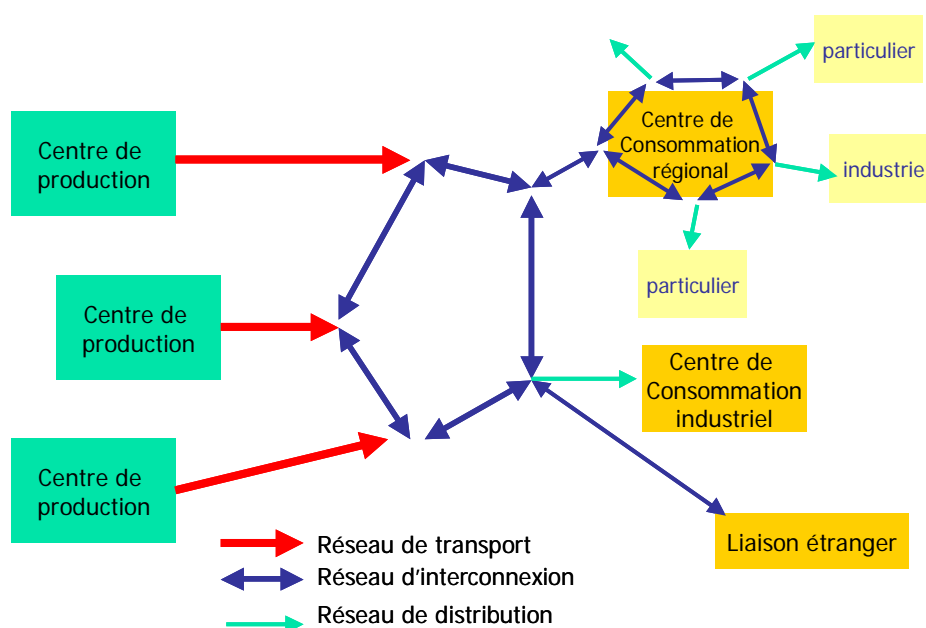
particulier

Centre de production

Centre de Consommation régional

industrie

particulier

Centre de production

Centre de Consommation industriel

Centre de production

Liaison étranger

Réseau de transport

Réseau d'interconnexion

Réseau de distribution